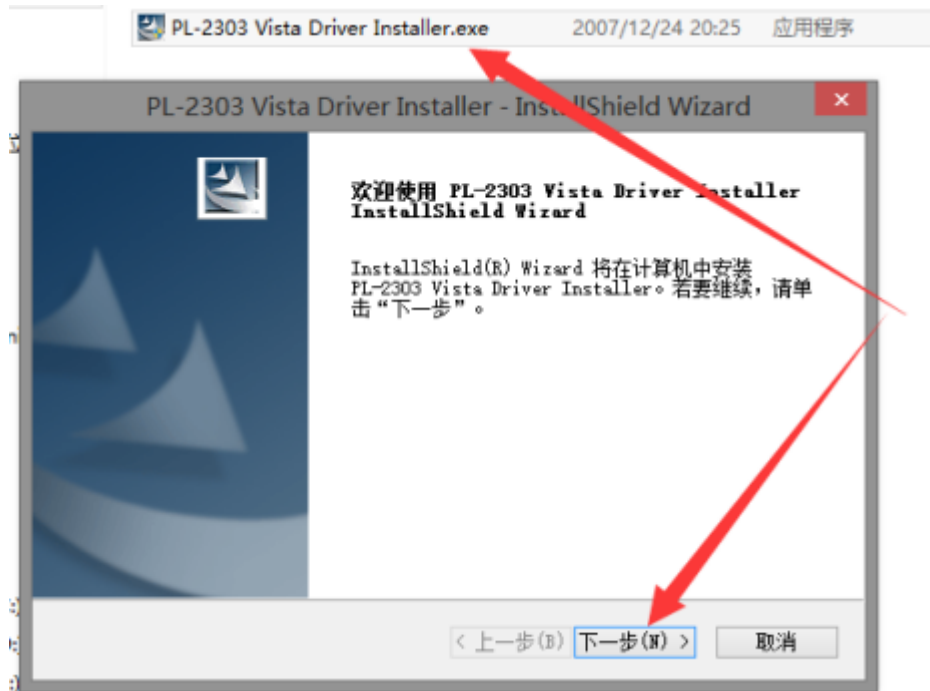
PL-2303 Vista Driver Installer.exe 2007/12/24 20:25 应用程序

PL-2303 Vista Driver Installer - InstallShield Wizard

欢迎使用 PL-2303 Vista Driver Installer InstallShield Wizard

InstallShield(R) Wizard 将在计算机中安装 PL-2303 Vista Driver Installer。若要继续，请单击“下一步”。

< 上一步(B) 下一步(N) > 取消